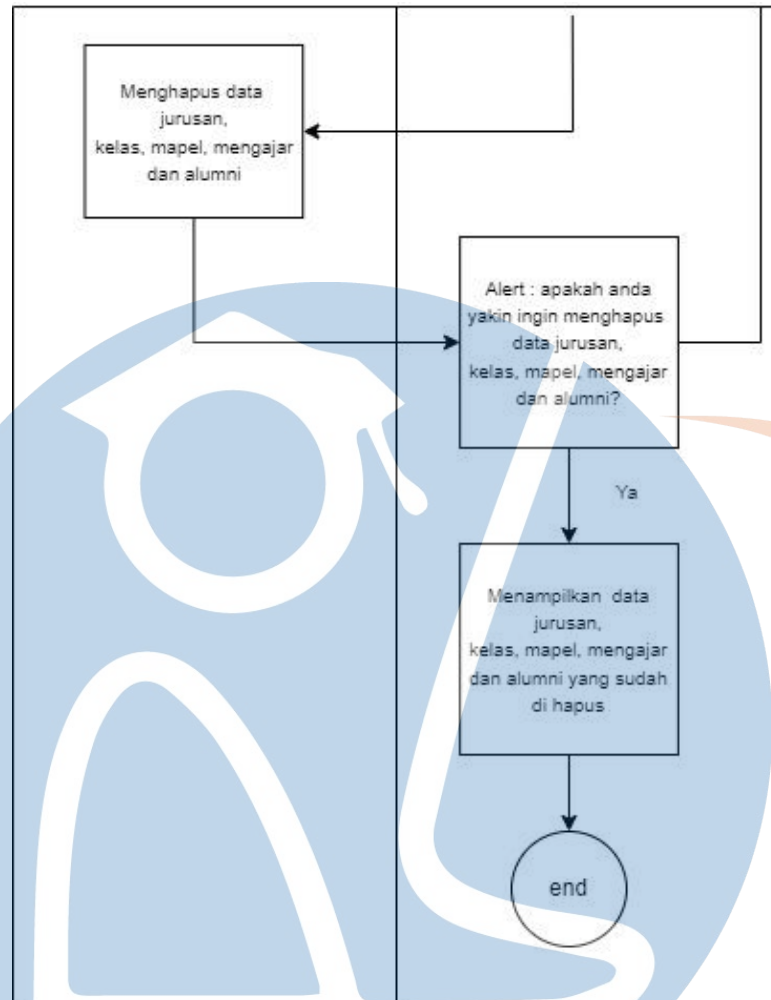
Menghapus data jurusan, kelas, mapel, mengajar dan alumni

Alert : apakah anda yakin ingin menghapus data jurusan, kelas, mapel, mengajar dan alumni?

Ya

Menampilkan data jurusan, kelas, mapel, mengajar dan alumni yang sudah di hapus

end